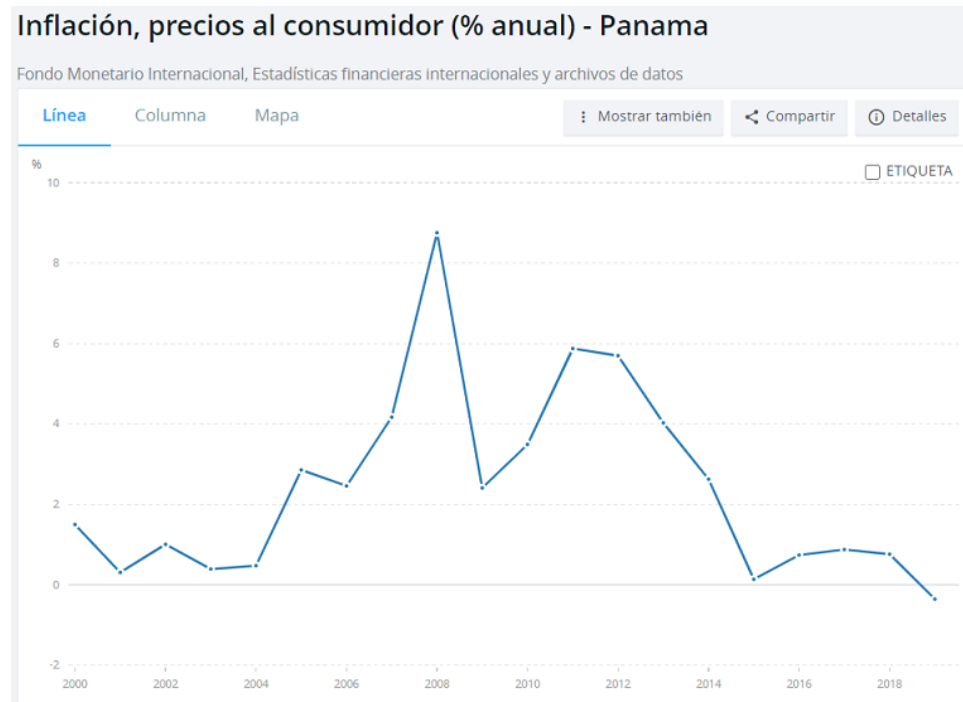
Inflación, precios al consumidor (% anual) - Panama

Fondo Monetario Internacional, Estadísticas financieras internacionales y archivos de datos

Línea Columna Mapa

Mostrar también Compartir Detalles

ETIQUETA

%
10
8
6
4
2
0
-2

2000 2002 2004 2006 2008 2010 2012 2014 2016 2018